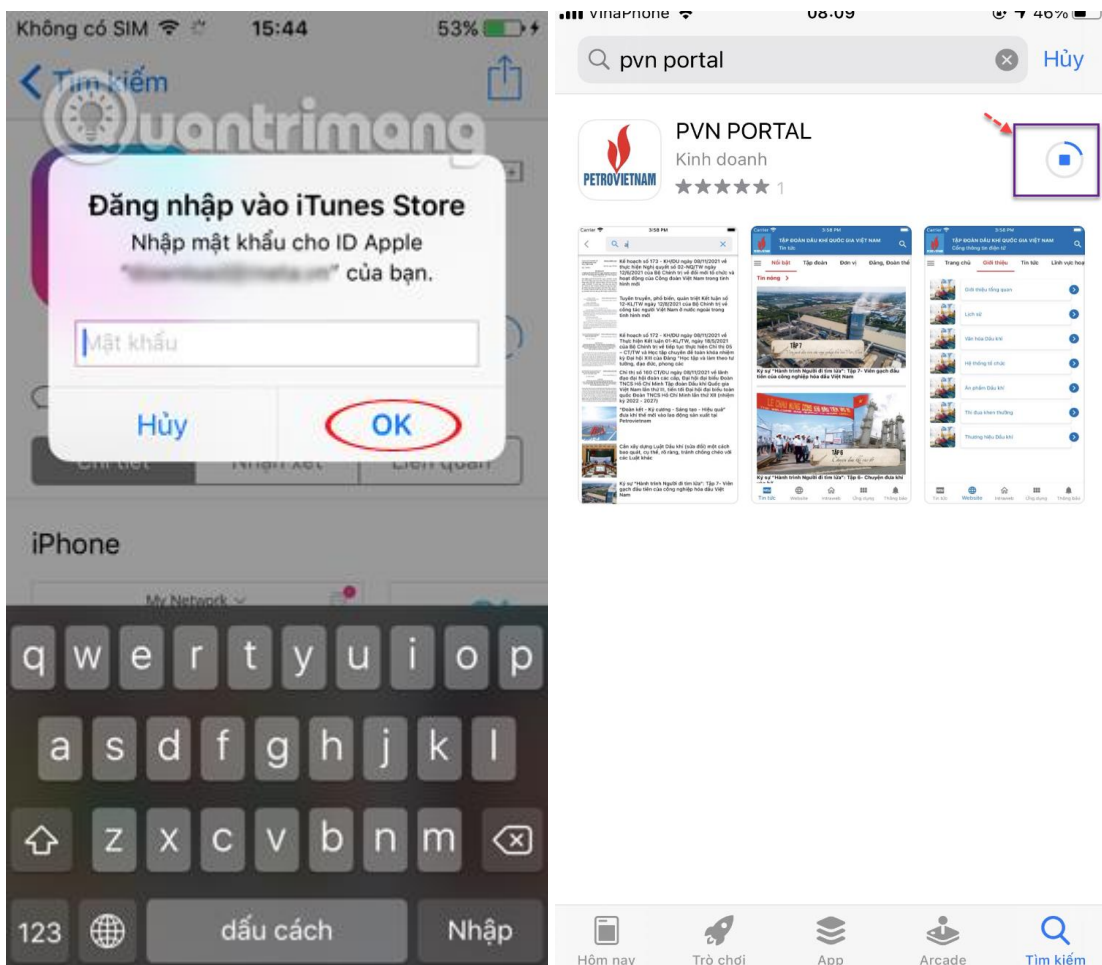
Không có SIM 15:44 53%

Tìm kiếm

uantrimang

Đăng nhập vào iTunes Store
Nhập mật khẩu cho ID Apple
"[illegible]" của bạn.

Mật khẩu

Hủy OK

Chi tiết Nhận xét Liên quan

iPhone

My Network

q w e r t y u i o p
a s d f g h j k l
z x c v b n m
123 dấu cách Nhập

VinaPhone 08:09 46%

pvn portal Hủy

PETROVIETNAM
PVN PORTAL
Kinh doanh
★★★★★ 1

TẬP ĐOÀN DẦU KHÍ QUỐC GIA VIỆT NAM
Nổi bật Tập đoàn Đơn vị Đảng, Đoàn thể
Tin nóng
Ký sự "Hành trình Người đi tìm lửa": Tập 7- Viên gạch đầu tiên của công nghiệp hóa dầu Việt Nam
Trang chủ Giới thiệu Tin tức Lĩnh vực hoạt
Giới thiệu tổng quan
Lịch sử
Văn hóa Dầu khí
Hệ thống tổ chức
Ấn phẩm Dầu khí
Thi đua khen thưởng
Thương hiệu Dầu khí

Hôm nay Trò chơi App Arcade Tìm kiếm